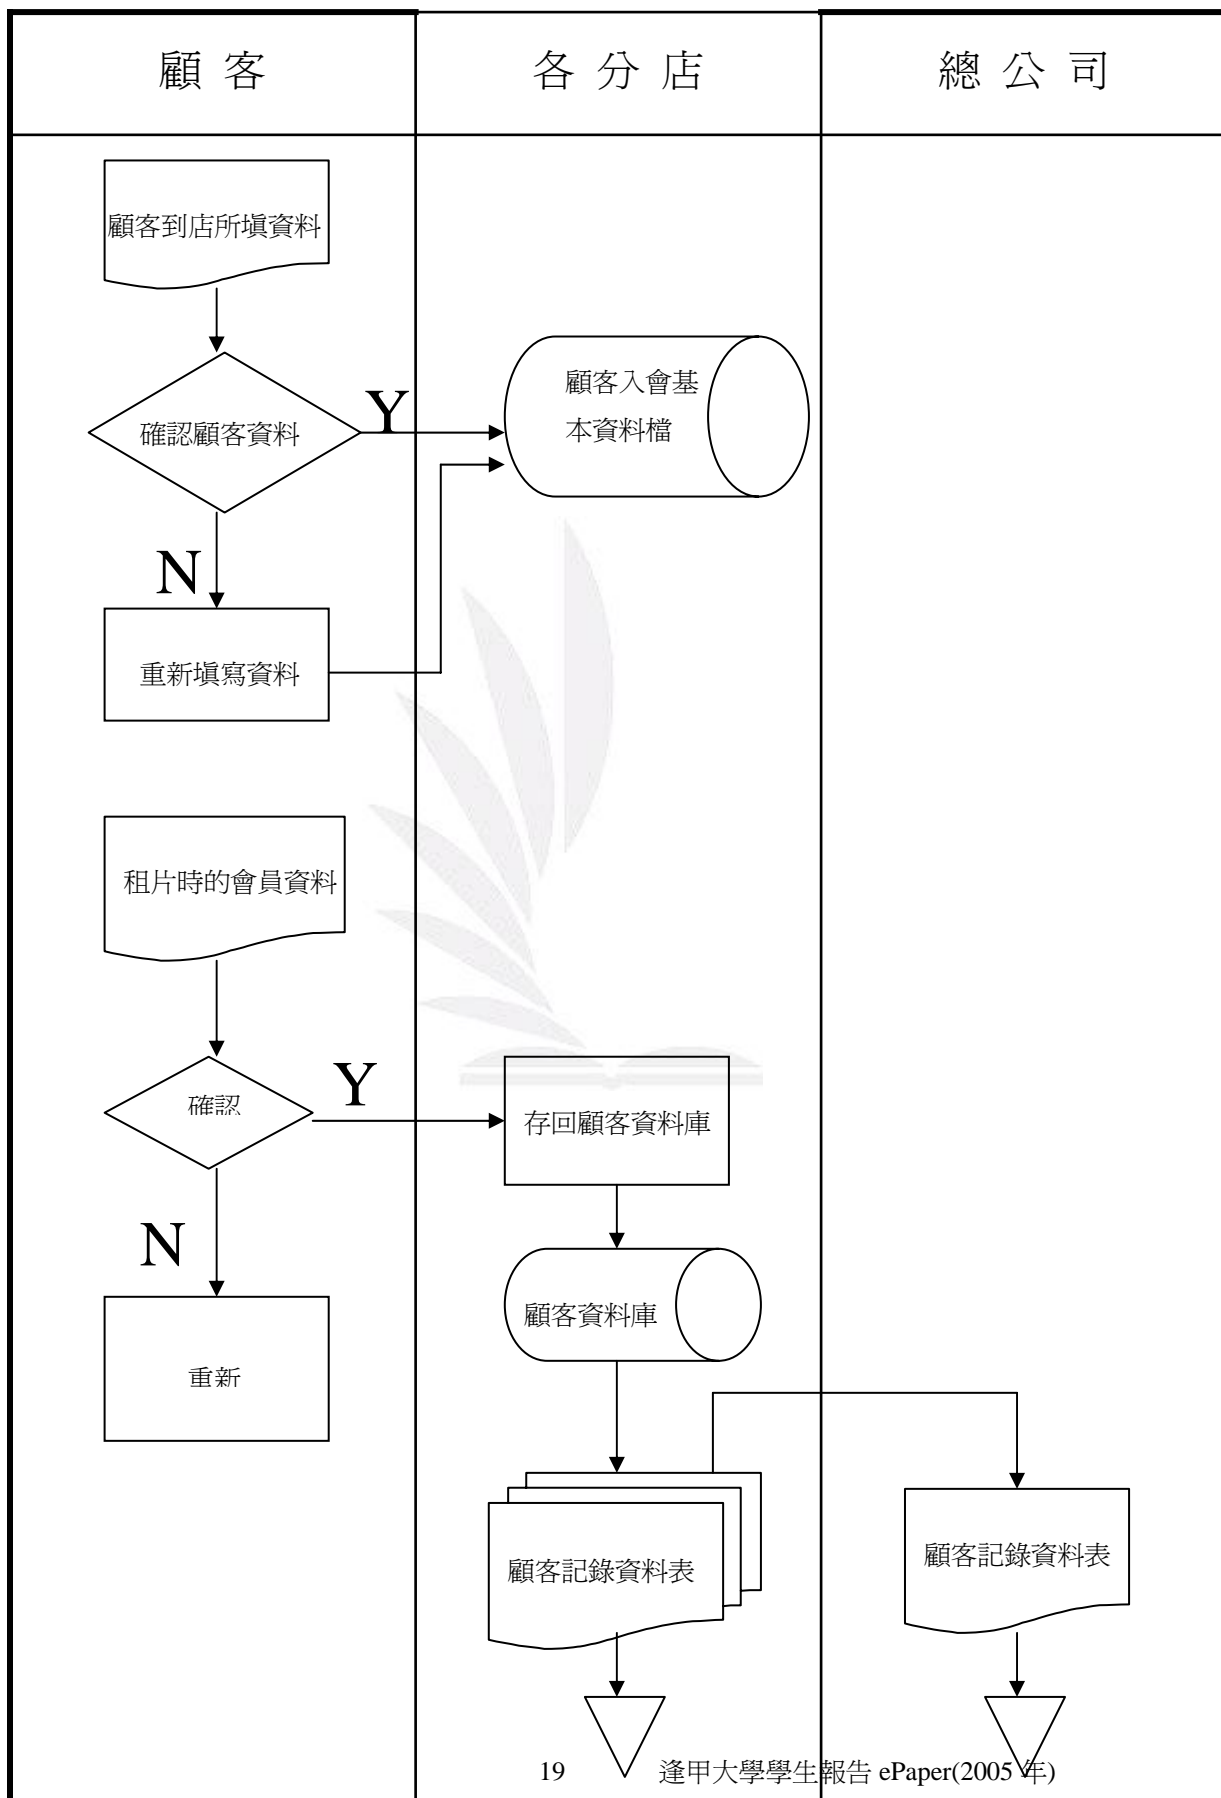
| 顧 客 | 各 分 店 | 總 公 司 |
|---|---|---|

顧客到店所填資料

確認顧客資料

Y

顧客入會基本資料檔

N

重新填寫資料

租片時的會員資料

確認

Y

存回顧客資料庫

N

顧客資料庫

重新

顧客記錄資料表

顧客記錄資料表

19 逢甲大學學生報告 ePaper(2005 年)